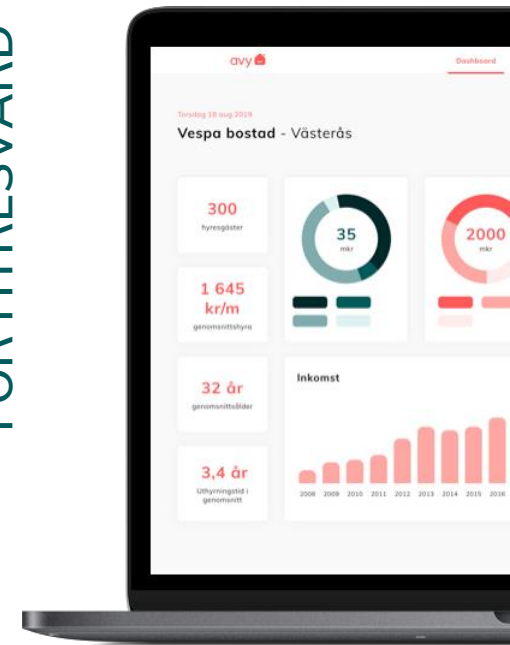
FÖR HYRESVÄRD

avy

Dashboard

Torsdag 18 aug 2019

Vespa bostad - Västerås

300
hyresgäster

1 645
kr/m
genomsnittshyra

35
mkr

2000
mkr

32 år
genomsnittsålder

3,4 år
Uthyrningstid i genomsnitt

Inkomst

2008 2009 2010 2011 2012 2013 2014 2015 2016